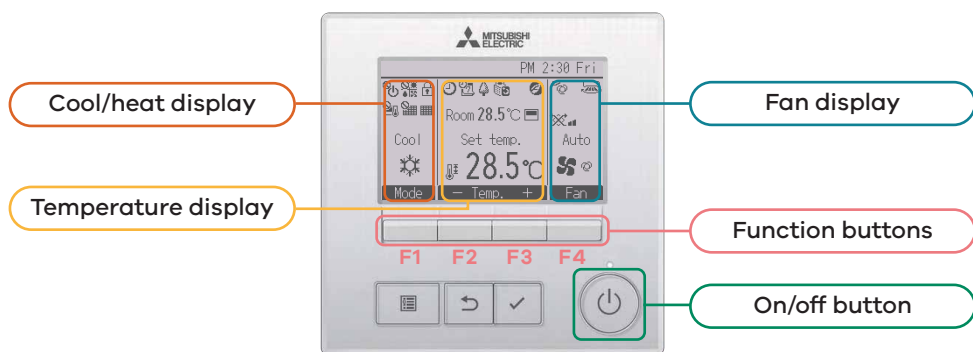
MITSUBISHI ELECTRIC

PM 2:30 Fri

Cool/heat display

Fan display

Room 28.5°C

Set temp.

Cool

Auto

28.5°C

Temperature display

Mode

— Temp. +

Fan

Function buttons

F1

F2

F3

F4

On/off button